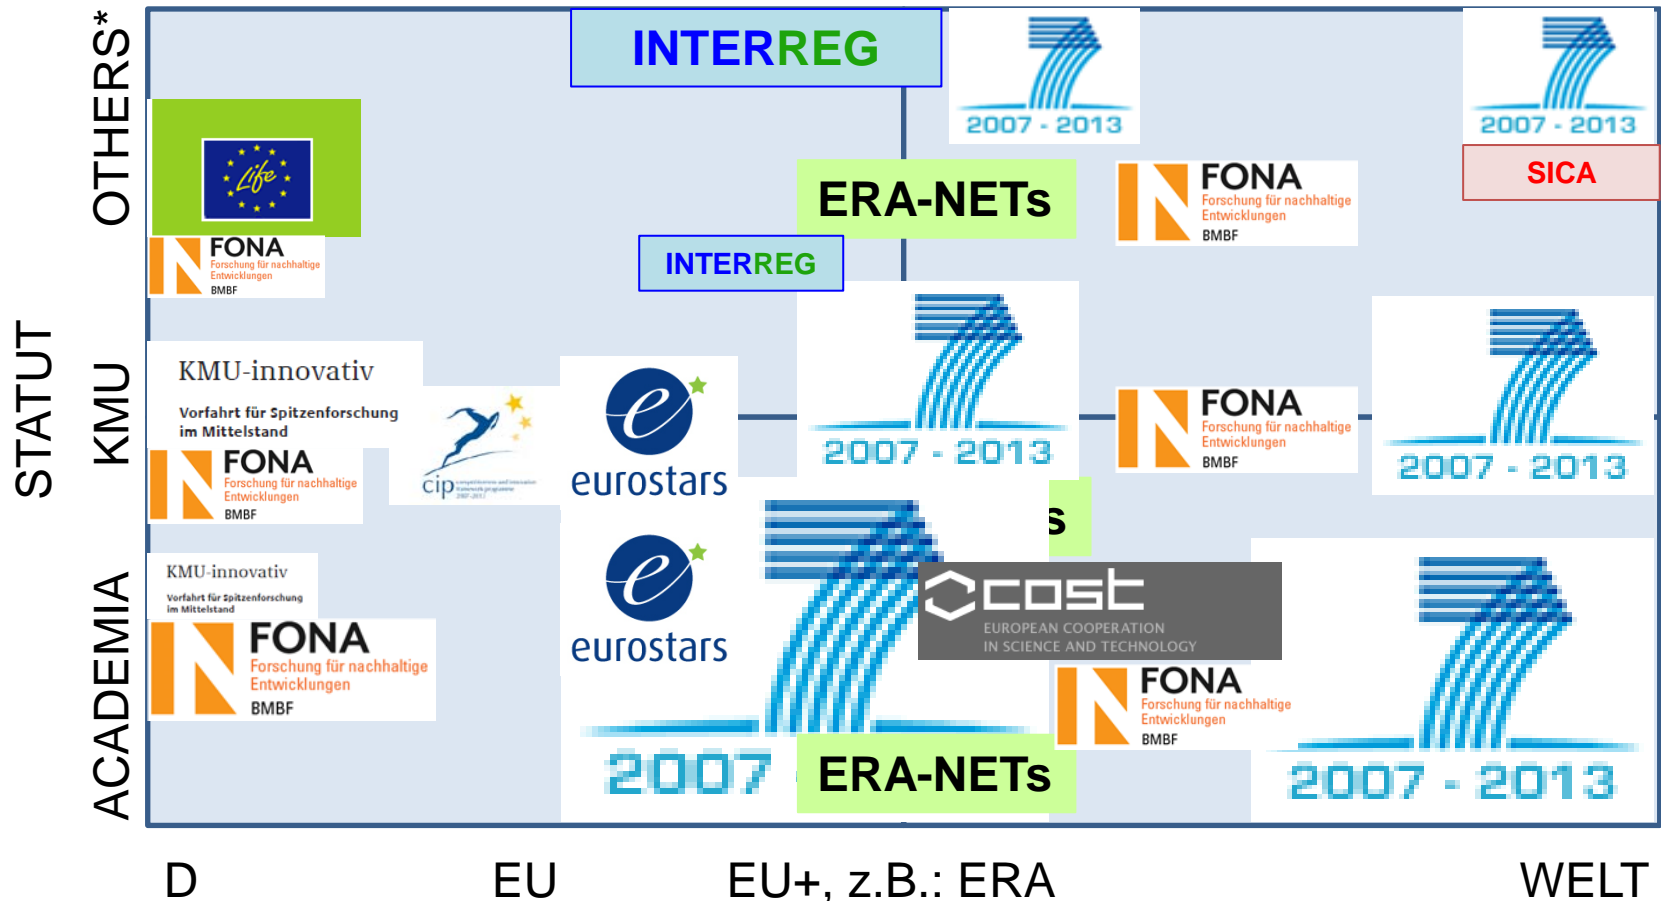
STATUT

OTHERS*

KMU

ACADEMIA

INTERREG

2007 - 2013

2007 - 2013

SICA

Life

FONA Forschung für nachhaltige Entwicklungen BMBF

ERA-NETs

FONA Forschung für nachhaltige Entwicklungen BMBF

INTERREG

KMU-innovativ

Vorfahrt für Spitzenforschung im Mittelstand

FONA Forschung für nachhaltige Entwicklungen BMBF

cip

eurostars

2007 - 2013

FONA Forschung für nachhaltige Entwicklungen BMBF

2007 - 2013

s

KMU-innovativ

Vorfahrt für Spitzenforschung im Mittelstand

FONA Forschung für nachhaltige Entwicklungen BMBF

eurostars

cost

EUROPEAN COOPERATION IN SCIENCE AND TECHNOLOGY

FONA Forschung für nachhaltige Entwicklungen BMBF

2007

ERA-NETs

2007 - 2013

D

EU

EU+, z.B.: ERA

WELT